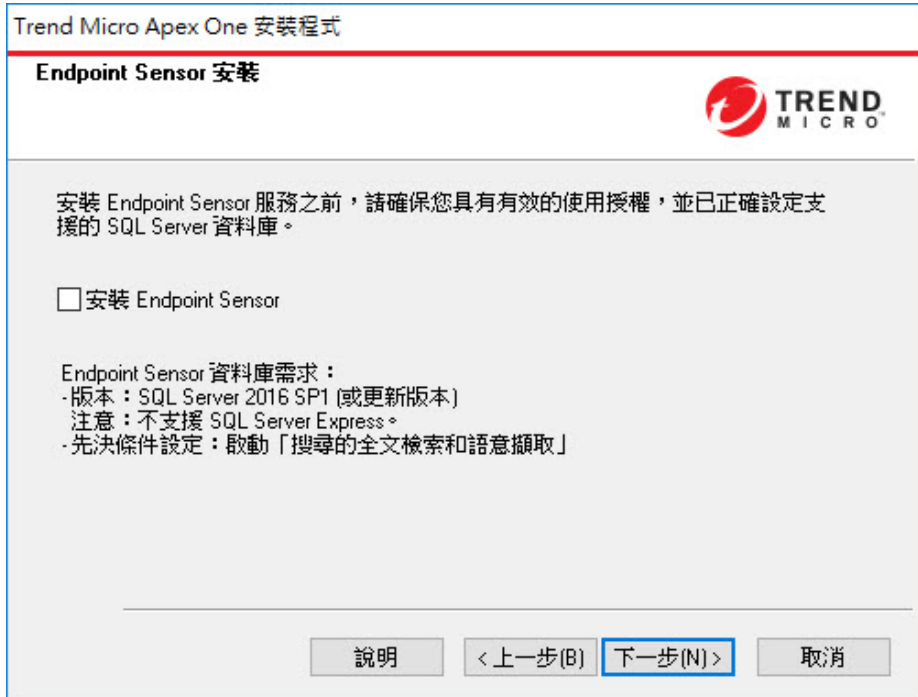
Trend Micro Apex One 安裝程式

Endpoint Sensor 安裝

TREND MICRO

安裝 Endpoint Sensor 服務之前，請確保您具有有效的使用授權，並已正確設定支援的 SQL Server 資料庫。

安裝 Endpoint Sensor

Endpoint Sensor 資料庫需求：
-版本：SQL Server 2016 SP1 (或更新版本)
注意：不支援 SQL Server Express。
-先決條件設定：啟動「搜尋的全文檢索和語意擷取」

說明
< 上一步(B)
下一步(N) >
取消